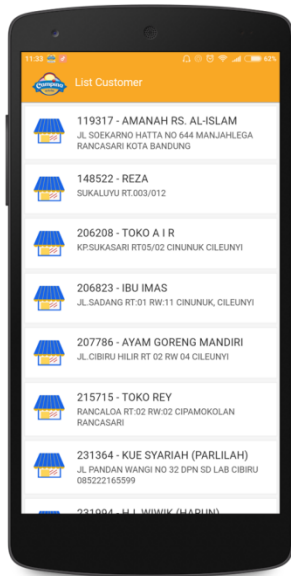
11:32 ⊕ ⊙ ⊠ ⊙ ⊞ · 62%

Campina

List Customer

119317 - AMANAH RS. AL-ISLAM
JL SOEKARNO HATTA NO 644 MANJAHLEGA RANCASARI KOTA BANDUNG

148522 - REZA
SUKALUYU RT.003/012

206208 - TOKO A I R
KP.SUKASARI RT05/02 CINUNUK CILEUNYI

206823 - IBU IMAS
JL.SADANG RT:01 RW:11 CINUNUK, CILEUNYI

207786 - AYAM GORENG MANDIRI
JL.CIBIRU HILIR RT 02 RW 04 CILEUNYI

215715 - TOKO REY
RANCALOA RT:02 RW:02 CIPAMOKOLAN RANCASARI

231364 - KUE SYARIAH (PARLILAH)
JL PANDAN WANGI NO 32 DPN SD LAB CIBIRU 085222165599

231994 - H. I. WIWIK (HARUN) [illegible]